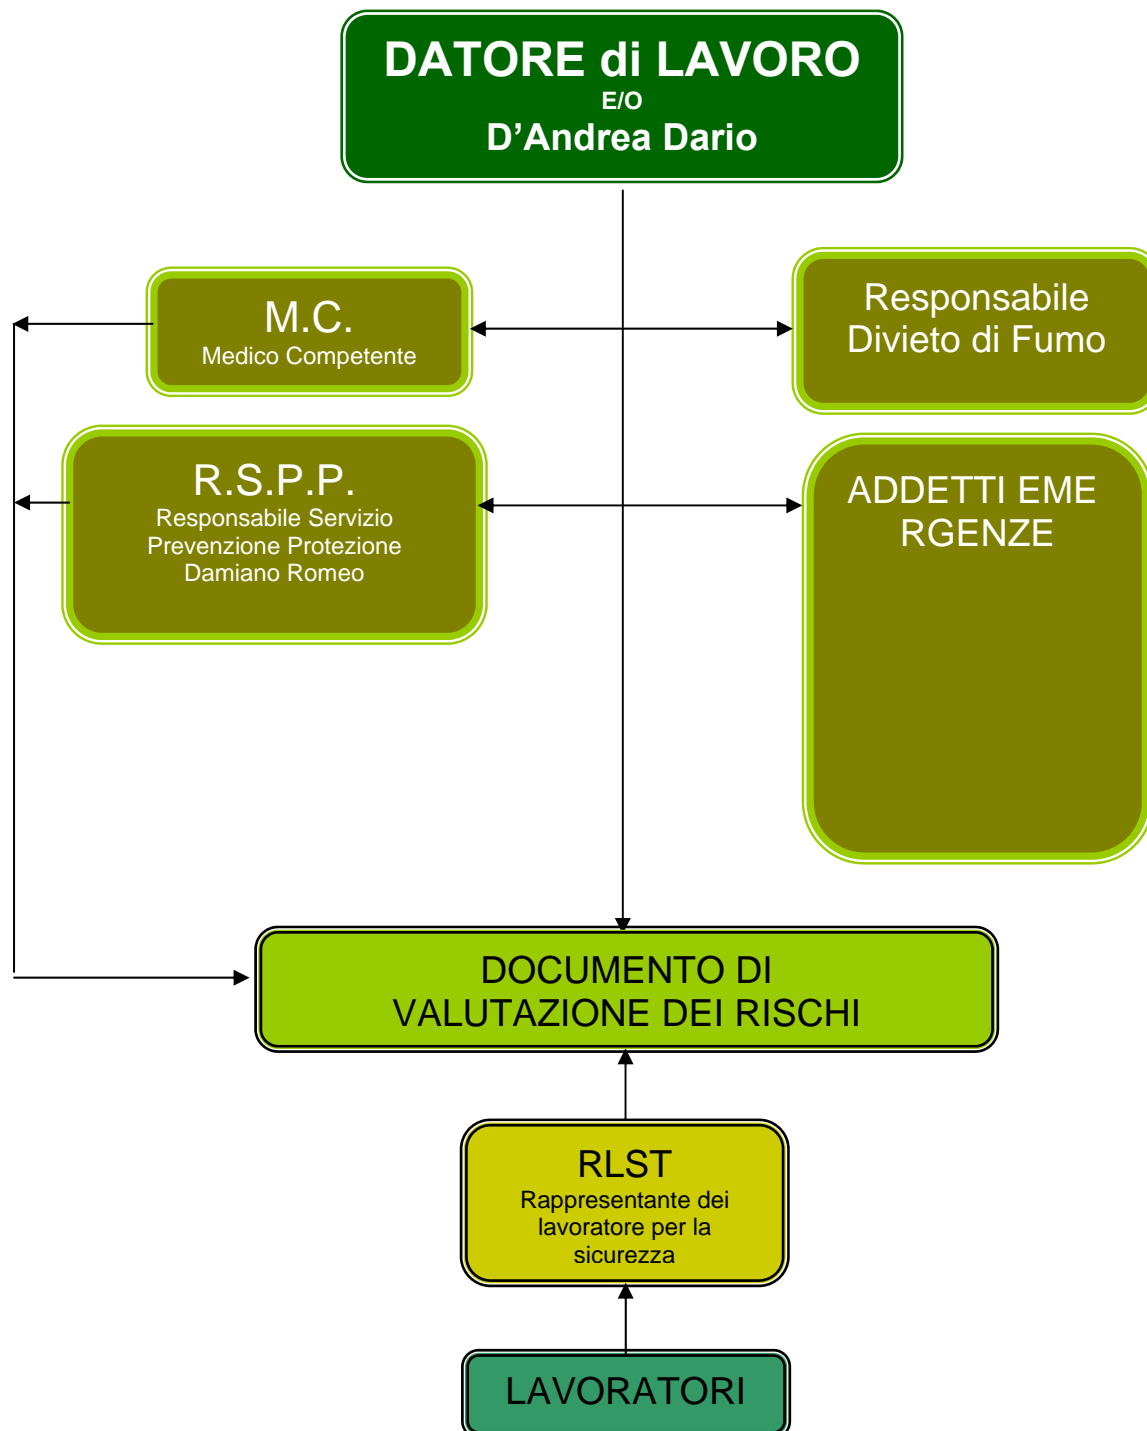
DATORE di LAVORO
E/O
D’Andrea Dario

M.C.
Medico Competente

Responsabile Divieto di Fumo

R.S.P.P.
Responsabile Servizio Prevenzione Protezione Damiano Romeo

ADDETTI EME RGENZE

DOCUMENTO DI VALUTAZIONE DEI RISCHI

RLST
Rappresentante dei lavoratore per la sicurezza

LAVORATORI